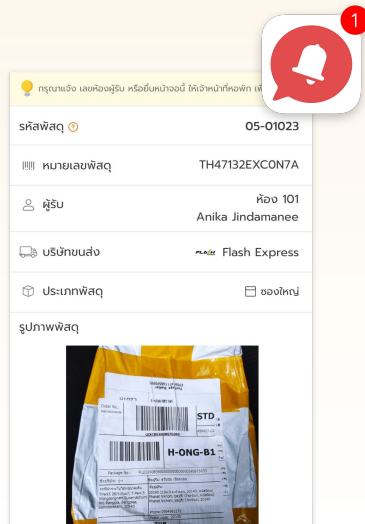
1

กรุณาแจ้ง เลขห้องผู้รับ หรือยื่นหน้าจอนี้ ให้เจ้าหน้าที่หอพัก เพื่

รหัสพัสดุ 05-01023

หมายเลขพัสดุ TH47132EXC0N7A

ผู้รับ ห้อง 101
Anika Jindamanee

บริษัทขนส่ง Flash Express

ประเภทพัสดุ ซองใหญ่

รูปภาพพัสดุ

STD

H-ONG-B1